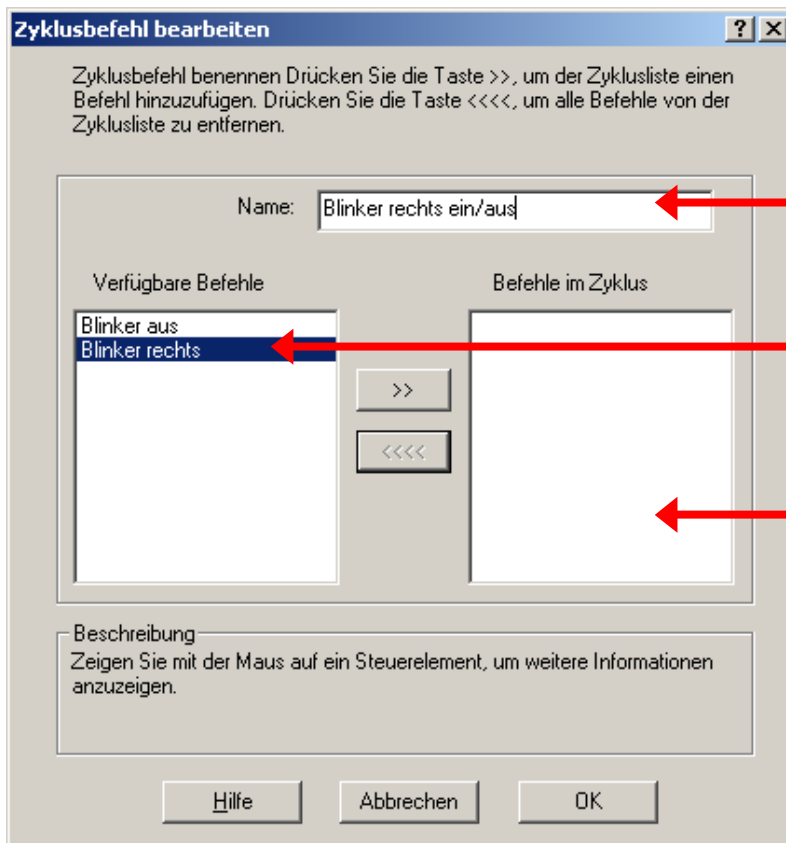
Zyklusbefehl bearbeiten
?
X

Zyklusbefehl benennen Drücken Sie die Taste >>, um der Zyklusliste einen Befehl hinzuzufügen. Drücken Sie die Taste <<<<, um alle Befehle von der Zyklusliste zu entfernen.

Name: Blinker rechts ein/aus

Verfügbare Befehle
Blinker aus
Blinker rechts

>>
<<<<

Befehle im Zyklus

Beschreibung
Zeigen Sie mit der Maus auf ein Steuerelement, um weitere Informationen anzuzeigen.

Hilfe
Abbrechen
OK